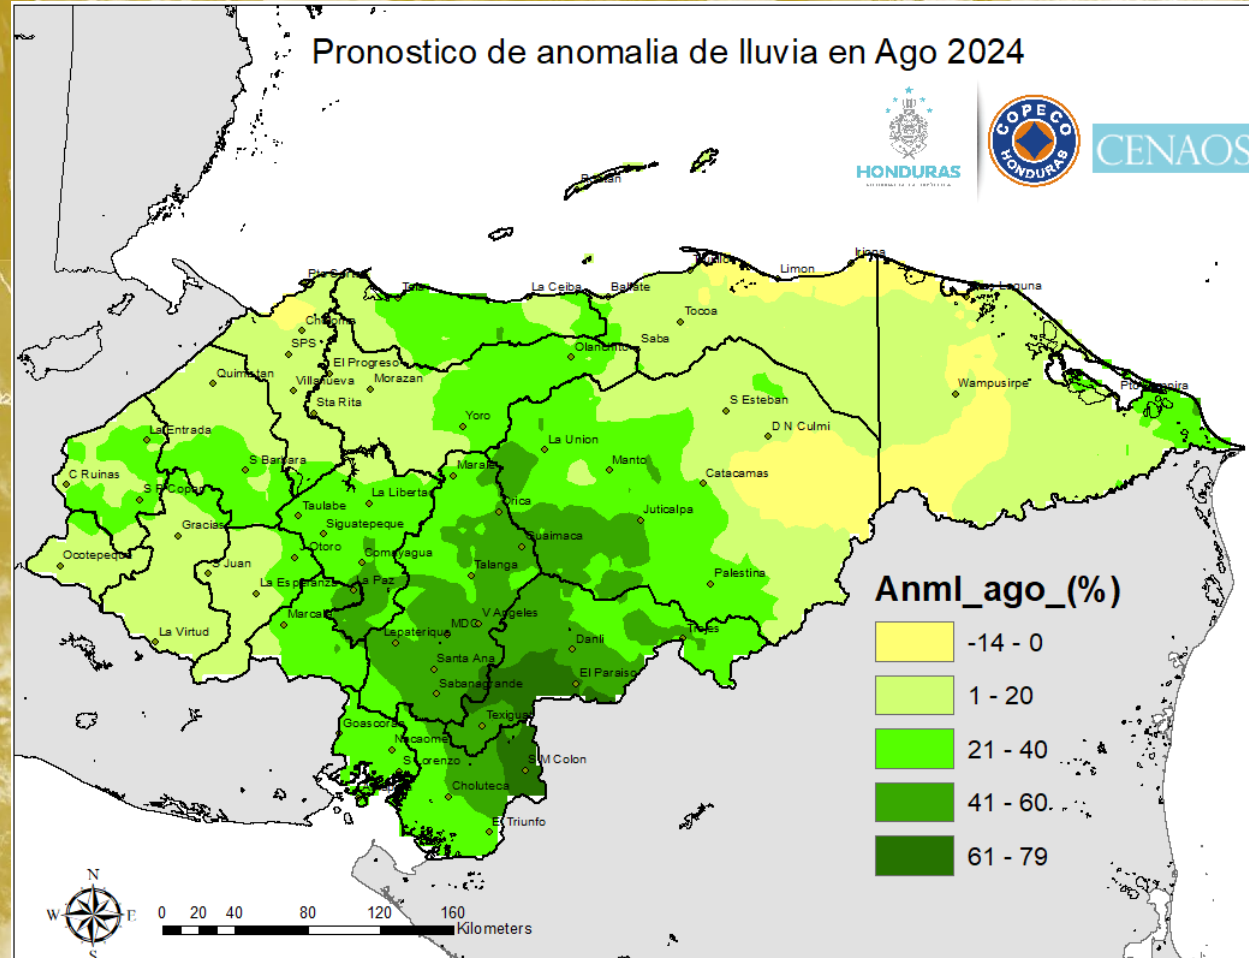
Pronostico de anomalia de lluvia en Ago 2024

HONDURAS

COPECO HONDURAS

CENAOS

Roatan

Pto Cortes

Tela

La Ceiba

Balfate

Trujillo

Iriona

Limon

Brus Laguna

Choloma

SPS

El Progreso

Olanchito

Tocoa

Saba

Quimistan

Villanueva

Morazan

Sta Rita

Wampusirpe

Pto Lempira

S Esteban

Yoro

D N Culmi

La Entrada

La Union

C Ruinas

S Barbara

Marale

Manto

Catacamas

S R Copan

La Libertad

Taulabe

Orica

Juticalpa

Gracias

Siguatepeque

Guaimaca

Ocotepeque

Otoro

Comayagua

S Juan

Talanga

Palestina

La Esperanza

La Paz

Marcala

V Angeles

La Virtud

Lepaterique

MDC

Trojes

Danli

Santa Ana

El Paraiso

Sabanagrande

Texiguat

Goascoran

Nacaome

S Lorenzo

S M Colon

Choluteca

El Triunfo

Anml_ago_(%)

-14 - 0

1 - 20

21 - 40

41 - 60

61 - 79

N

W

E

S

0 20 40 80 120 160

Kilometers